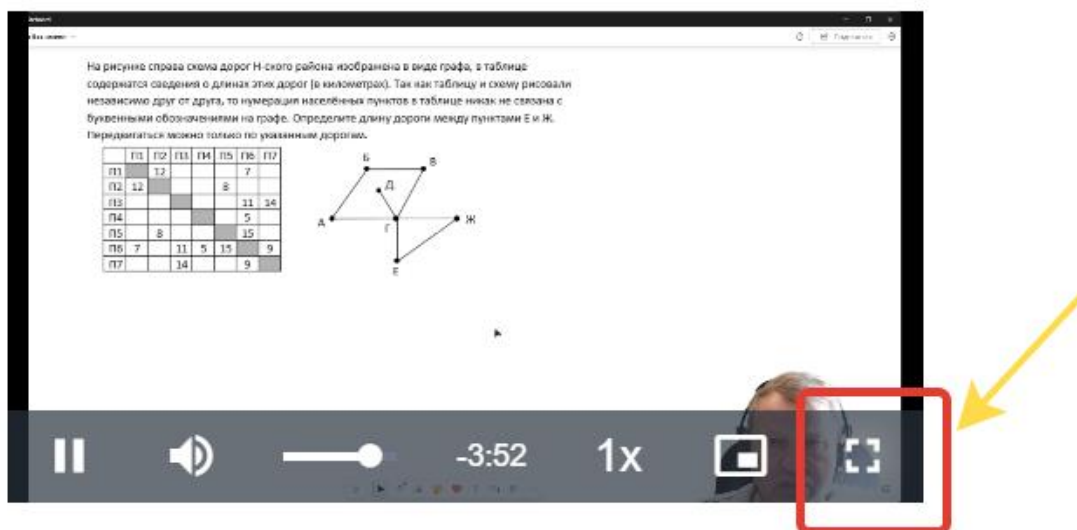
На рисунке справа схема дорог Н-ского района изображена в виде графа, в таблице содержатся сведения о длинах этих дорог (в километрах). Так как таблицу и схему рисовали независимо друг от друга, то нумерация населённых пунктов в таблице никак не связана с буквенными обозначениями на графе. Определите длину дороги между пунктами Е и Ж. Передвигаться можно только по указанным дорогам.

| | П1 | П2 | П3 | П4 | П5 | П6 | П7 |
|---|---|---|---|---|---|---|---|
| П1 | | 12 | | | | 7 | |
| П2 | 12 | | | | 8 | | |
| П3 | | | | | | 11 | 14 |
| П4 | | | | | | 5 | |
| П5 | | 8 | | | | 15 | |
| П6 | 7 | | 11 | 5 | 15 | | 9 |
| П7 | | | 14 | | | 9 | |

Б
В
Д
А
Г
Ж
Е

-3:52
1x